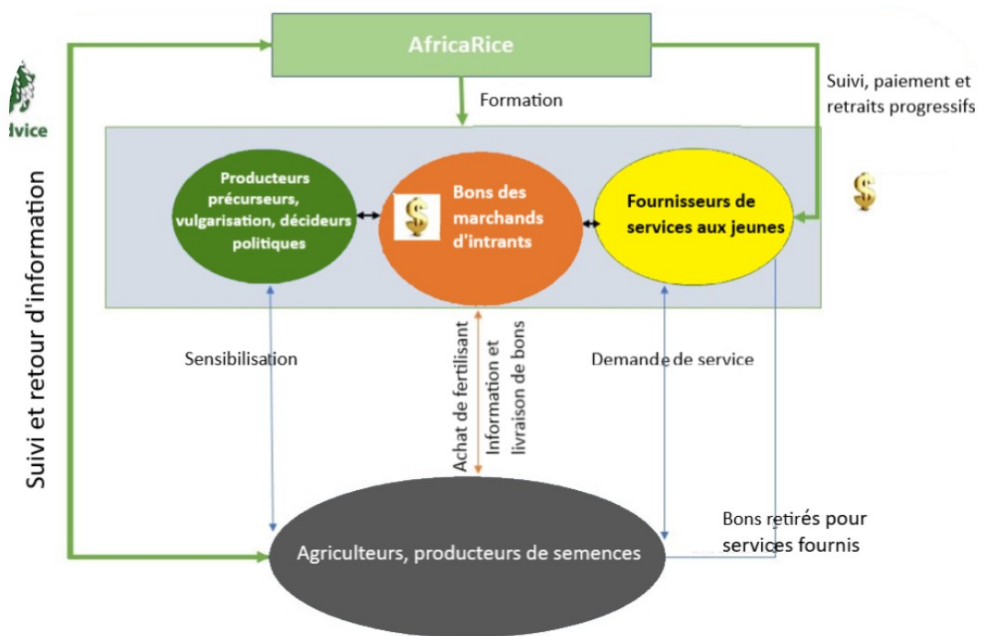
dvice

AfricaRice

Formation

Suivi, paiement et retraits progressifs

Suivi et retour d'information

Producteurs précurseurs, vulgarisation, décideurs politiques

$

Bons des marchands d'intrants

Fournisseurs de services aux jeunes

$

Sensibilisation

Achat de fertilisant

Information et livraison de bons

Demande de service

Agriculteurs, producteurs de semences

Bons retirés pour services fournis